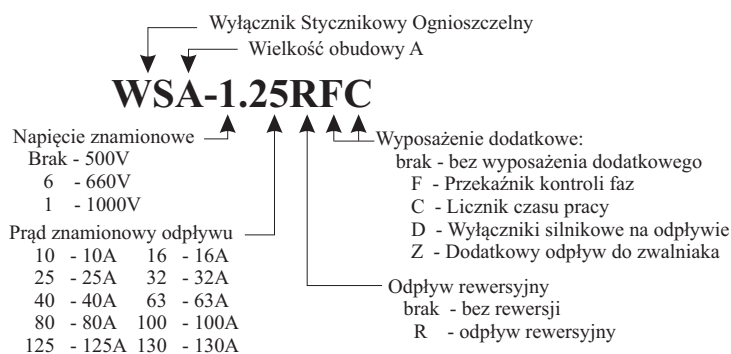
Wyłącznik Stycznikowy Ognioszczelny

Wielkość obudowy A

WSA-1.25RFC

Napięcie znamionowe
Brak - 500V
6 - 660V
1 - 1000V

Prąd znamionowy odpływu
10 - 10A 16 - 16A
25 - 25A 32 - 32A
40 - 40A 63 - 63A
80 - 80A 100 - 100A
125 - 125A 130 - 130A

Wyposażenie dodatkowe:
brak - bez wyposażenia dodatkowego
F - Przekaźnik kontroli faz
C - Licznik czasu pracy
D - Wyłączniki silnikowe na odpływie
Z - Dodatkowy odpływ do zwalniaka

Odpływ rewersyjny
brak - bez rewersji
R - odpływ rewersyjny